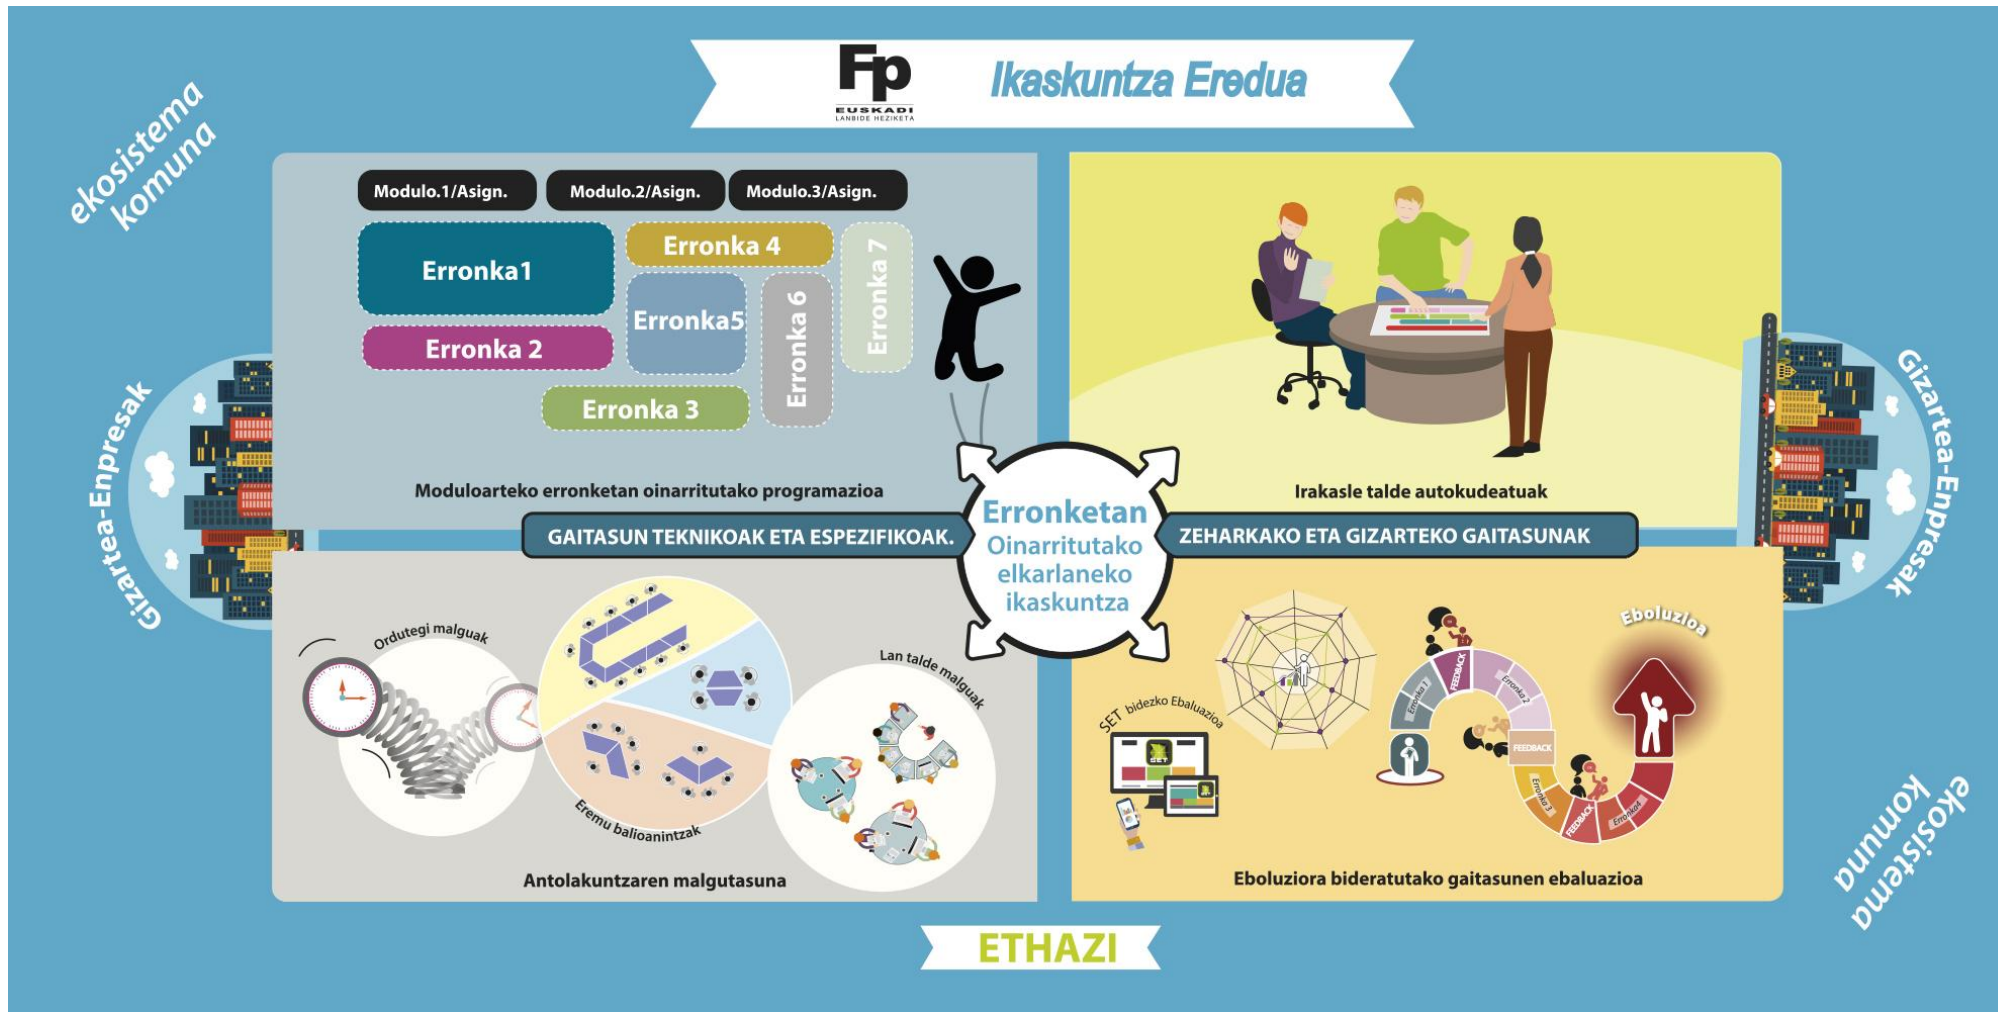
Fp
EUSKADI
LANBIDE HEZIKETA

Ikaskuntza Eredua

ekosistema komuna

Modulo.1/Asign.
Modulo.2/Asign.
Modulo.3/Asign.

Erronka1
Erronka 4
Erronka 7
Erronka5
Erronka 6
Erronka 2
Erronka 3

Moduloarteko erronketan oinarritutako programazioa

Irakasle talde autokudeatuak

Gizartea-Enpresak

Gizartea-Enpresak

GAITASUN TEKNIKOAK ETA ESPEZIFIKOAK.

Erronketan Oinarritutako elkarlaneko ikaskuntza

ZEHARKAKO ETA GIZARTEKO GAITASUNAK

Ordutegi malguak

Lan talde malguak

Eremu balioanintzak

Antolakuntzaren malgutasuna

SET bidezko Ebaluazioa

SET

Eboluzioa

Erronka 1
FEEDBACK
Erronka 2
FEEDBACK
Erronka 3
FEEDBACK
Erronka4

Eboluziora bideratutako gaitasunen ebaluazioa

ekosistema komuna

ETHAZI